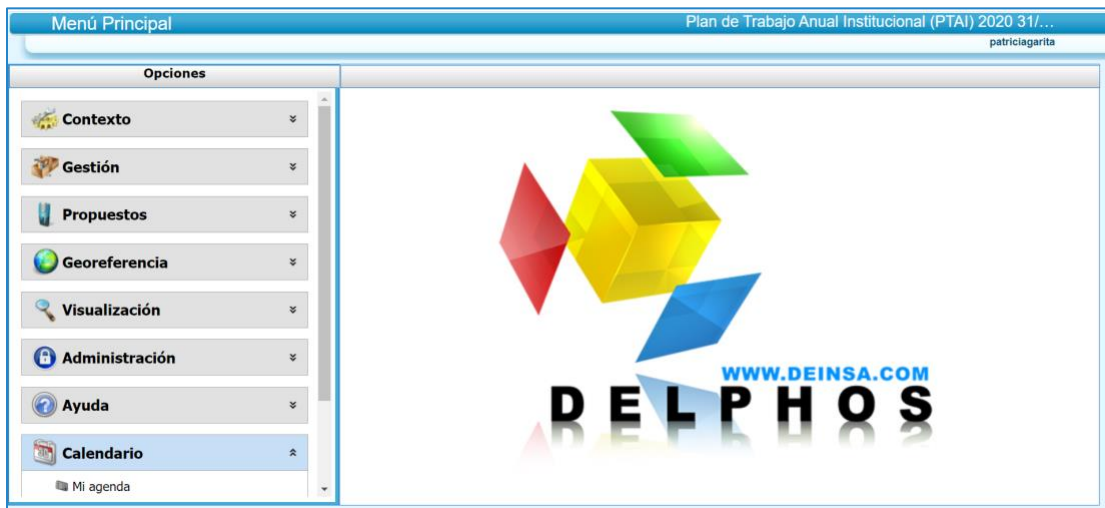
Menú Principal

Plan de Trabajo Anual Institucional (PTAI) 2020 31/...

patriciagarita

Opciones

Contexto

Gestión

Propuestos

Georeferencia

Visualización

Administración

Ayuda

Calendario

Mi agenda

WWW.DEINSA.COM

DELPHOS